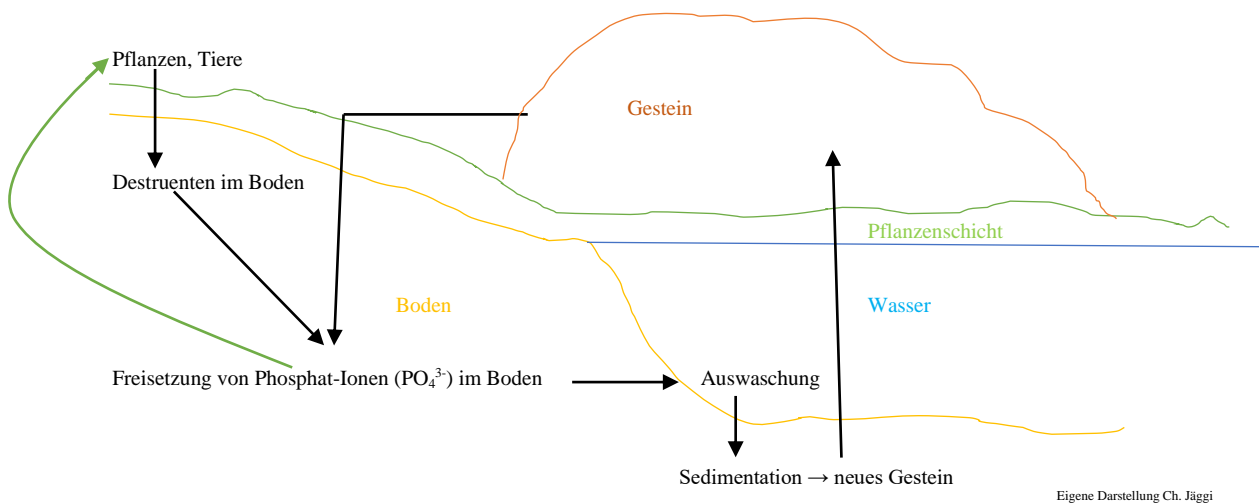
Pflanzen, Tiere

Gestein

Destruenten im Boden

Pflanzenschicht

Boden

Wasser

Freisetzung von Phosphat-Ionen ($PO_4^{3-}$) im Boden

Auswaschung

Sedimentation → neues Gestein

Eigene Darstellung Ch. Jäggi